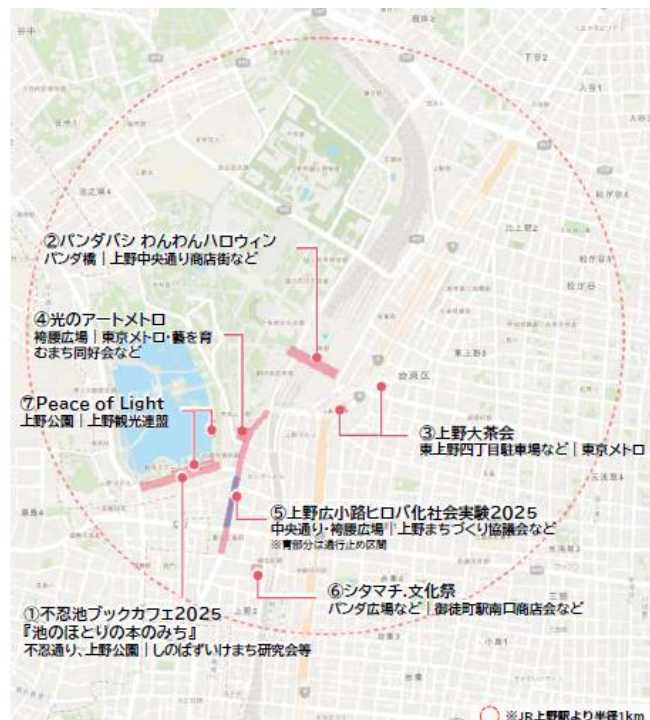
②パンダバシ わんわんハロウィン
パンダ橋｜上野中央通り商店街など

④光のアートメトロ
袴腰広場｜東京メトロ・藝を育むまち同好会など

⑦Peace of Light
上野公園｜上野観光連盟

③上野大茶会
東上野四丁目駐車場など｜東京メトロ

⑤上野広小路ヒロバ化社会実験2025
中央通り・袴腰広場｜上野まちづくり協議会など
※青部分は通行止め区間

⑥シタマチ.文化祭
パンダ広場など｜御徒町駅南口商店会など

①不忍池ブックカフェ2025
『池のほとりの本のみち』
不忍通り、上野公園｜しのばずいけまち研究会等

台東区

※JR上野駅より半径1km